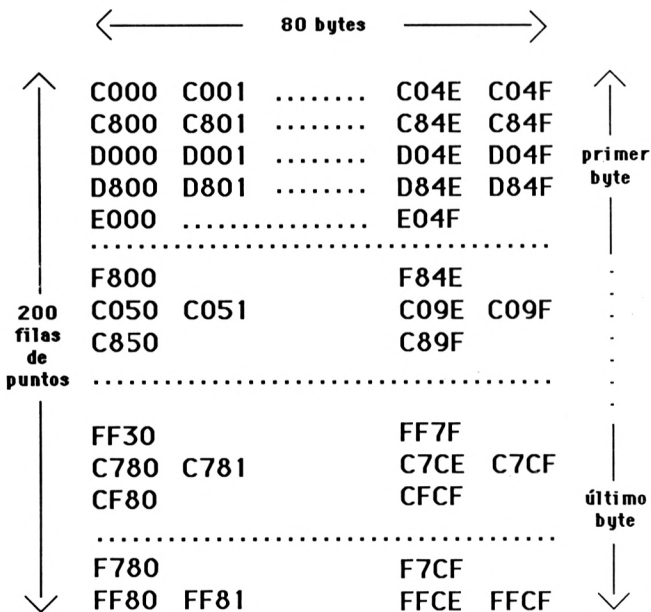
80 bytes

C000 C001 ........ C04E C04F
C800 C801 ........ C84E C84F
D000 D001 ........ D04E D04F
D800 D801 ........ D84E D84F
E000 ............... E04F
.......................................
F800 F84E
C050 C051 C09E C09F
C850 C89F
.......................................
FF30 FF7F
C780 C781 C7CE C7CF
CF80 CFCF
.......................................
F780 F7CF
FF80 FF81 FFCE FFCF

200 filas de puntos

primer byte

último byte